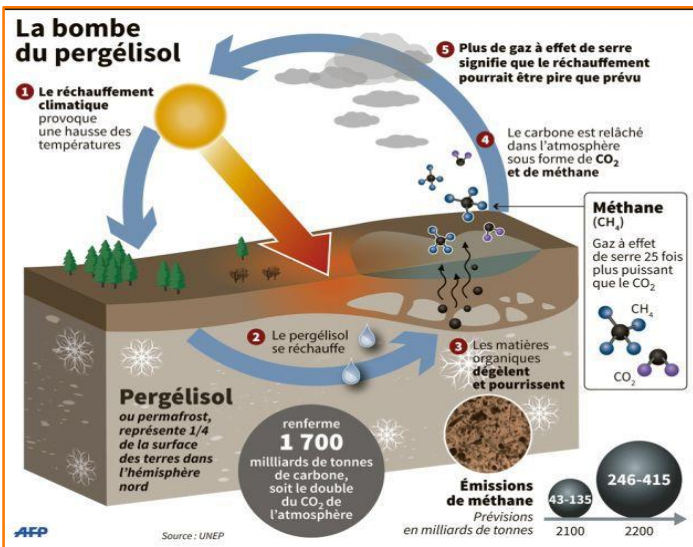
La bombe du pergélisol

1 Le réchauffement climatique provoque une hausse des températures

2 Le pergélisol se réchauffe

3 Les matières organiques dégèlent et pourrissent

4 Le carbone est relâché dans l'atmosphère sous forme de $CO_2$ et de méthane

5 Plus de gaz à effet de serre signifie que le réchauffement pourrait être pire que prévu

Méthane ($CH_4$)
Gaz à effet de serre 25 fois plus puissant que le $CO_2$

$CH_4$

$CO_2$

Pergélisol
ou permafrost, représente 1/4 de la surface des terres dans l'hémisphère nord

renferme
1 700
milliards de tonnes de carbone, soit le double du $CO_2$ de l'atmosphère

Émissions de méthane
Prévisions en milliards de tonnes

43-135
246-415
2100
2200

AFP
Source : UNEP